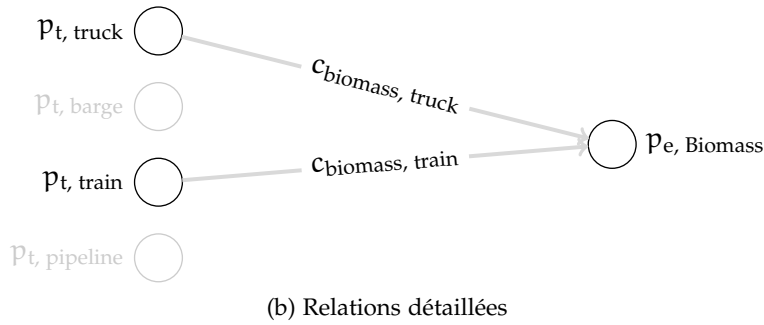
$p_{t,\text{ truck}}$

$p_{t,\text{ barge}}$

$p_{t,\text{ train}}$

$p_{t,\text{ pipeline}}$

$c_{\text{biomass, truck}}$

$c_{\text{biomass, train}}$

$p_{e,\text{ Biomass}}$

(b) Relations détaillées